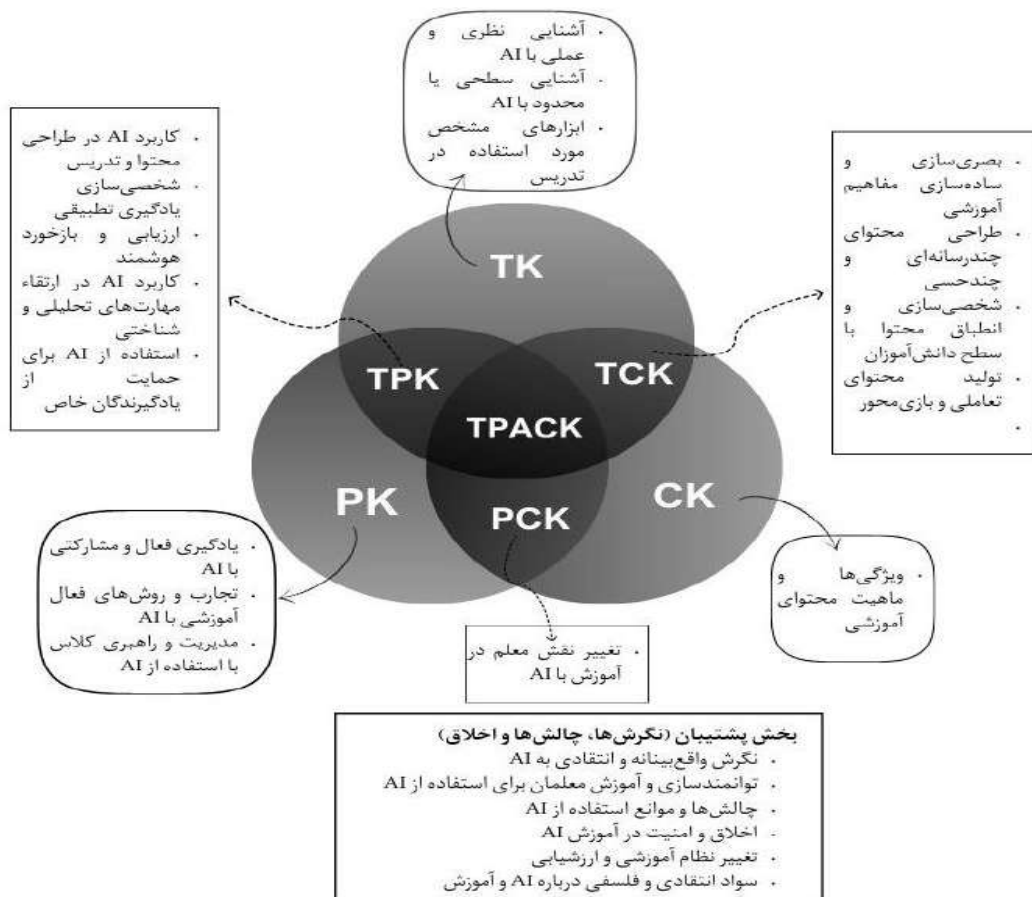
• آشنایی نظری و عملی با AI
• آشنایی سطحی یا محدود با AI
• ابزارهای مشخص مورد استفاده در تدریس

• کاربرد AI در طراحی محتوا و تدریس
• شخصی‌سازی یادگیری تطبیقی
• ارزیابی و بازخورد هوشمند
• کاربرد AI در ارتقاء مهارت‌های تحلیلی و شناختی
• استفاده از AI برای حمایت از یادگیرندگان خاص

• بصری‌سازی و ساده‌سازی مفاهیم آموزشی
• طراحی محتوای چندرسانه‌ای و چندحسی
• شخصی‌سازی و انطباق محتوا با سطح دانش‌آموزان
• تولید محتوای تعاملی و بازی‌محور
•

TK

TPK

TCK

TPACK

PK

PCK

CK

• یادگیری فعال و مشارکتی با AI
• تجارب و روش‌های فعال آموزشی با AI
• مدیریت و راهبری کلاس با استفاده از AI

• ویژگی‌ها و ماهیت محتوای آموزشی

• تغییر نقش معلم در آموزش با AI

بخش پشتیبان (نگرش‌ها، چالش‌ها و اخلاق)
• نگرش واقع‌بینانه و انتقادی به AI
• توانمندسازی و آموزش معلمان برای استفاده از AI
• چالش‌ها و موانع استفاده از AI
• اخلاق و امنیت در آموزش AI
• تغییر نظام آموزشی و ارزشیابی
• سواد انتقادی و فلسفی درباره AI و آموزش